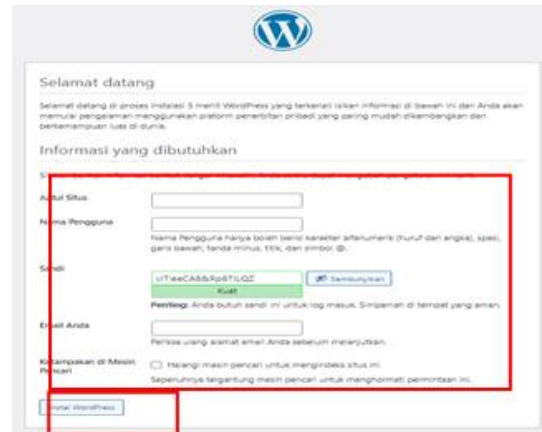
Selamat datang

Selamat datang di proses instalasi 5 menit WordPress yang terkenal! Isikan informasi di bawah ini dan Anda akan memulai pengalaman menggunakan platform penerbitan pribadi yang paling mudah dikembangkan dan berkemampuan luas di dunia.

Informasi yang dibutuhkan

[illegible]

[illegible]dul Situs

N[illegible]ma Pengguna

Nama Pengguna hanya boleh berisi karakter alfanumerik (huruf dan angka), spasi, garis bawah, tanda minus, titik, dan simbol @.

Sandi

u!T!eeCA8&Rp8TiUQZ

Sembunyikan

Kuat

Penting: Anda butuh sandi ini untuk log masuk. Simpanlah di tempat yang aman.

E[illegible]ail Anda

Periksa ulang alamat email Anda sebelum melanjutkan.

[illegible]ampakan di Mesin Pencari

Halangi mesin pencari untuk mengindeks situs ini

Sepenuhnya tergantung mesin pencari untuk menghormati permintaan ini.

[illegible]stal WordPress